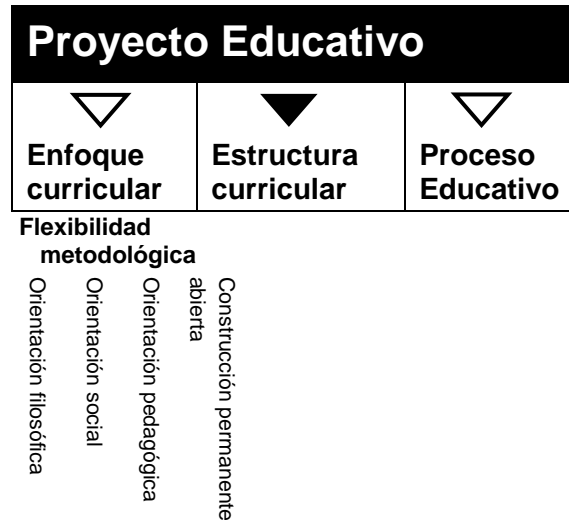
Proyecto Educativo

Enfoque curricular

Estructura curricular

Proceso Educativo

Flexibilidad metodológica

Orientación filosófica

Orientación social

Orientación pedagógica

Construcción permanente abierta